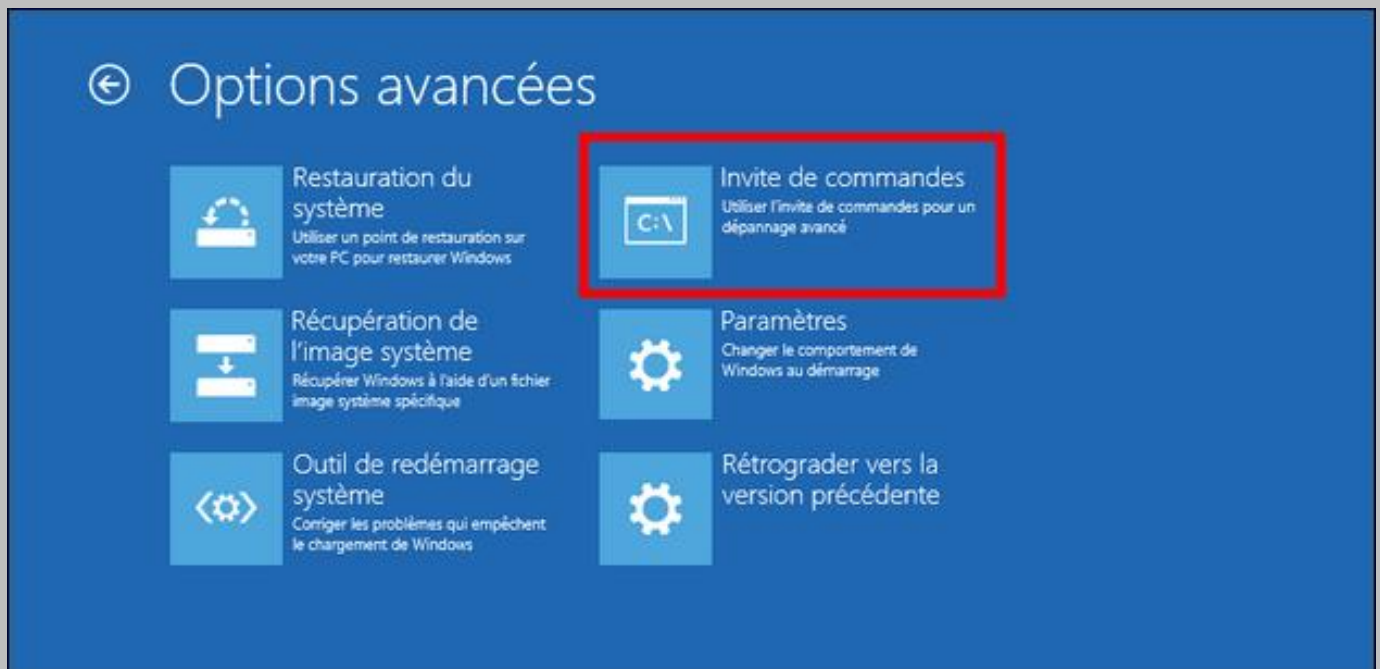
Options avancées

Restauration du système
Utiliser un point de restauration sur votre PC pour restaurer Windows

C:\
Invite de commandes
Utiliser l'invite de commandes pour un dépannage avancé

Récupération de l'image système
Récupérer Windows à l'aide d'un fichier image système spécifique

Paramètres
Changer le comportement de Windows au démarrage

Outil de redémarrage système
Corriger les problèmes qui empêchent le chargement de Windows

Rétrograder vers la version précédente